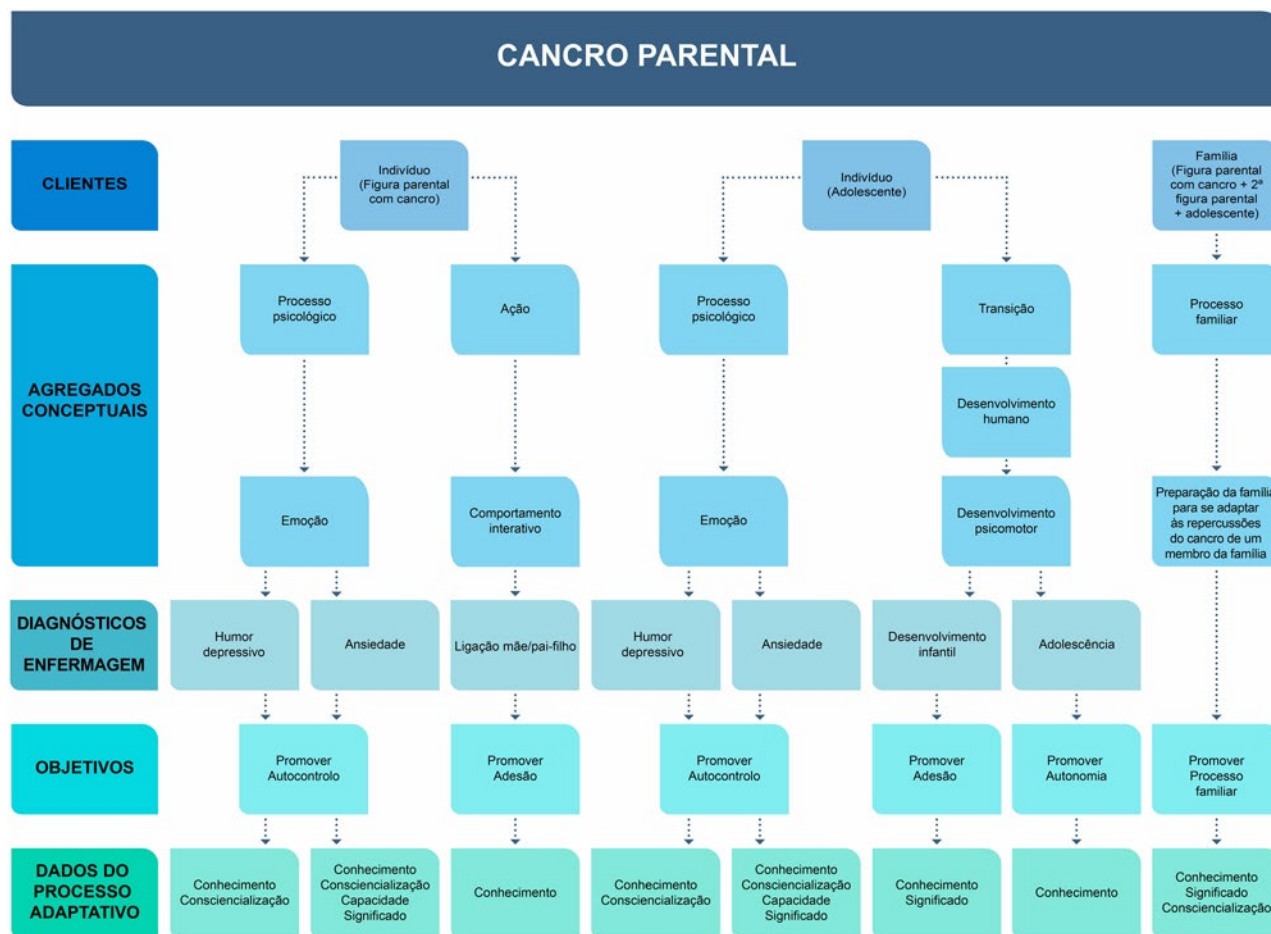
CANCRO PARENTAL

CLIENTES

Indivíduo (Figura parental com cancro)

Indivíduo (Adolescente)

Família (Figura parental com cancro + 2ª figura parental + adolescente)

AGREGADOS CONCEPTUAIS

Processo psicológico

Ação

Processo psicológico

Transição

Processo familiar

Desenvolvimento humano

Emoção

Comportamento interativo

Emoção

Desenvolvimento psicomotor

Preparação da famíli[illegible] para se adaptar às repercussões do cancro de um membro da família

DIAGNÓSTICOS DE ENFERMAGEM

Humor depressivo

Ansiedade

Ligação mãe/pai-filho

Humor depressivo

Ansiedade

Desenvolvimento infantil

Adolescência

OBJETIVOS

Promover Autocontrolo

Promover Adesão

Promover Autocontrolo

Promover Adesão

Promover Autonomia

Promover Processo familiar

DADOS DO PROCESSO ADAPTATIVO

Conhecimento Consciencialização

Conhecimento Consciencialização Capacidade Significado

Conhecimento

Conhecimento Consciencialização

Conhecimento Consciencialização Capacidade Significado

Conhecimento Significado

Conhecimento

Conhecimento Significado Consciencialização